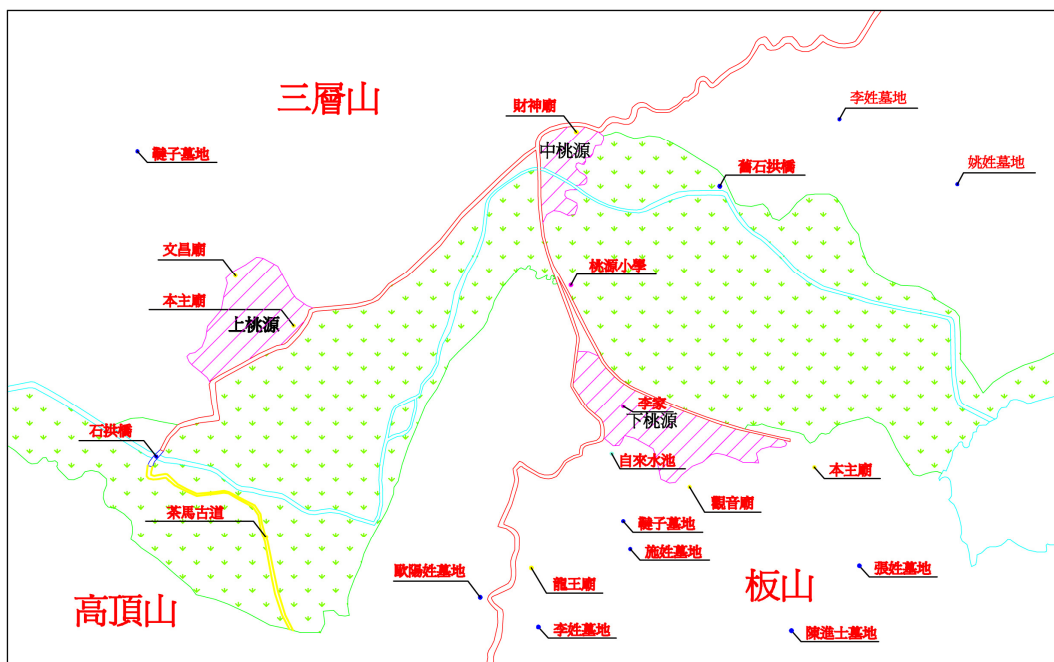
三層山

財神廟

李姓墓地

中桃源

雞子墓地

舊石拱橋

姚姓墓地

文昌廟

桃源小學

本主廟

上桃源

石拱橋

李家

下桃源

自來水池

本主廟

觀音廟

茶馬古道

雞子墓地

施姓墓地

歐陽姓墓地

龍王廟

板山

張姓墓地

高頂山

李姓墓地

陳進士墓地